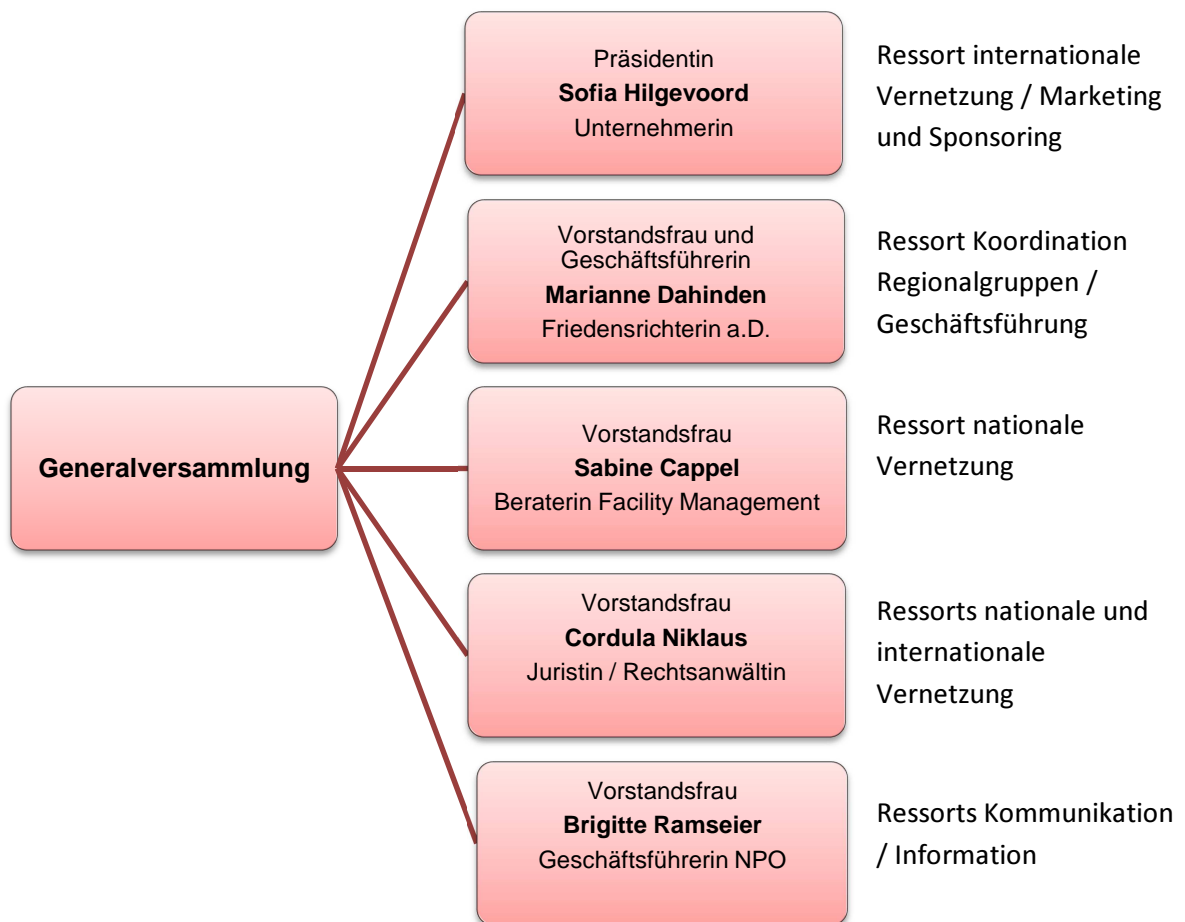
Generalversammlung

Präsidentin
Sofia Hilgevoord
Unternehmerin

Ressort internationale Vernetzung / Marketing und Sponsoring

Vorstandsfrau und Geschäftsführerin
Marianne Dahinden
Friedensrichterin a.D.

Ressort Koordination Regionalgruppen / Geschäftsführung

Vorstandsfrau
Sabine Cappel
Beraterin Facility Management

Ressort nationale Vernetzung

Vorstandsfrau
Cordula Niklaus
Juristin / Rechtsanwältin

Ressorts nationale und internationale Vernetzung

Vorstandsfrau
Brigitte Ramseier
Geschäftsführerin NPO

Ressorts Kommunikation / Information